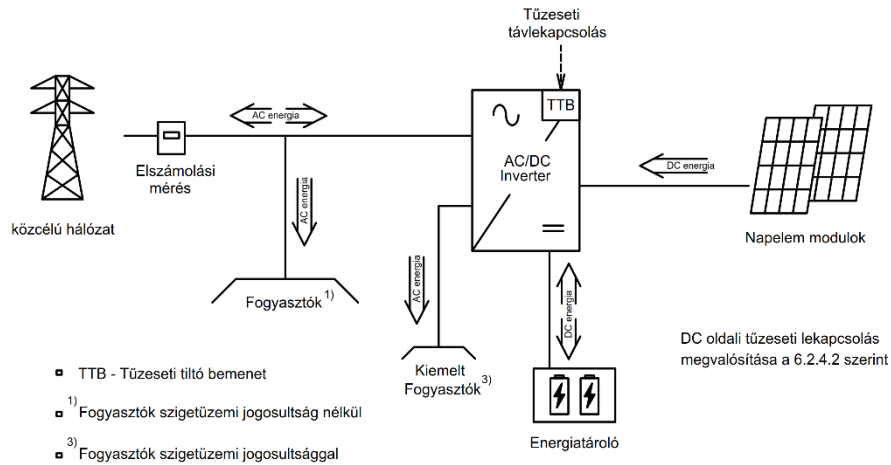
Tűzeseti távlekapcsolás

AC energia

TTB

AC/DC Inverter

DC energia

Elszámolási mérés

AC energia

közcélú hálózat

Napelem modulok

AC energia

DC energia

Fogyasztók $^{1)}$

Kiemelt Fogyasztók $^{3)}$

DC oldali tűzeseti lekapcsolás megvalósítása a 6.2.4.2 szerint

Energiatároló

TTB - Tűzeseti tiltó bemenet

$^{1)}$ Fogyasztók szigetüzemi jogosultság nélkül

$^{3)}$ Fogyasztók szigetüzemi jogosultsággal